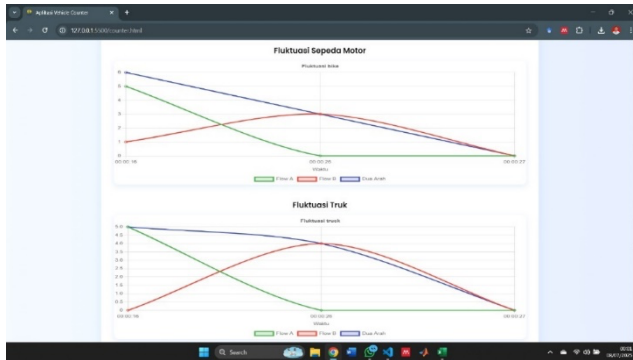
Aplikasi Vehicle Counter

127.0.0.1:5500/counter.html

Fluktuasi Sepeda Motor

Fluktuasi bike

6
5
4
3
2
1
0

00:00:16
00:00:20
00:00:27

Waktu

Flow A
Flow B
Dua Arah

Fluktuasi Truk

Fluktuasi truck

5.0
4.5
4.0
3.5
3.0
2.5
2.0
1.5
1.0
0.5
0

00:00:16
00:00:20
00:00:27

Waktu

Flow A
Flow B
Dua Arah

Search